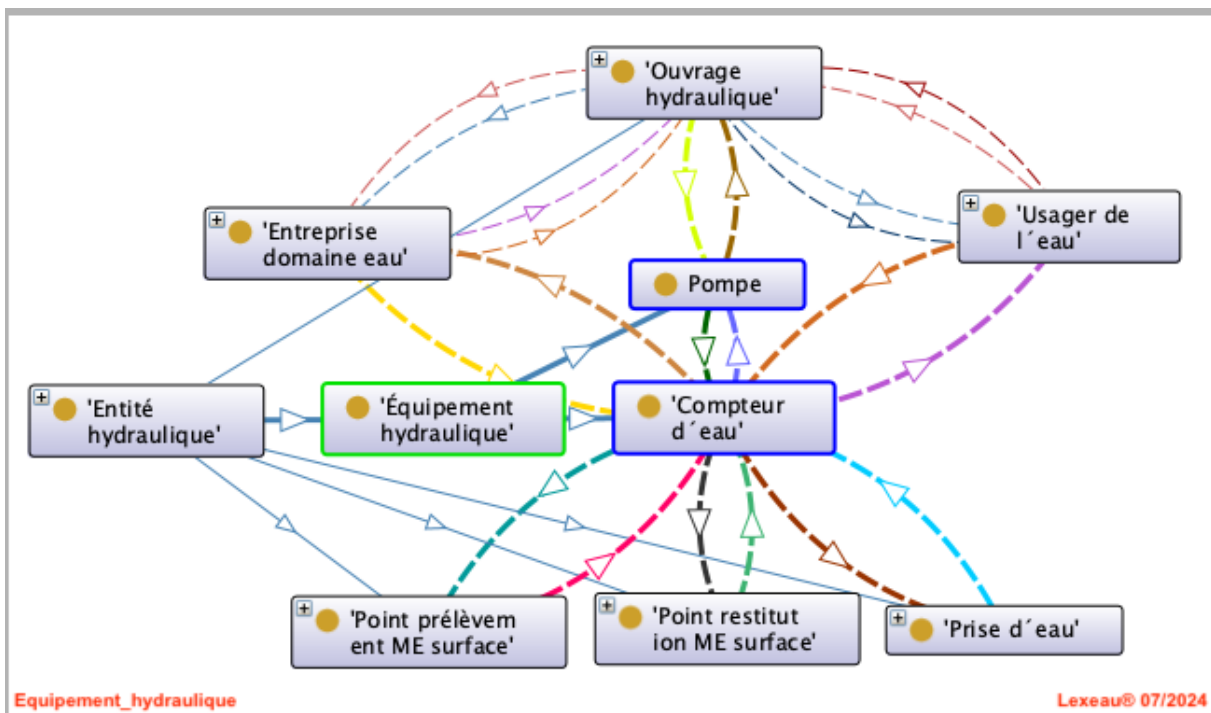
'Ouvrage hydraulique'

'Entreprise domaine eau'

'Usager de l´eau'

Pompe

'Entité hydraulique'

'Équipement hydraulique'

'Compteur d´eau'

'Point prélèvem ent ME surface'

'Point restitut ion ME surface'

'Prise d´eau'

Equipement_hydraulique

Lexeau® 07/2024